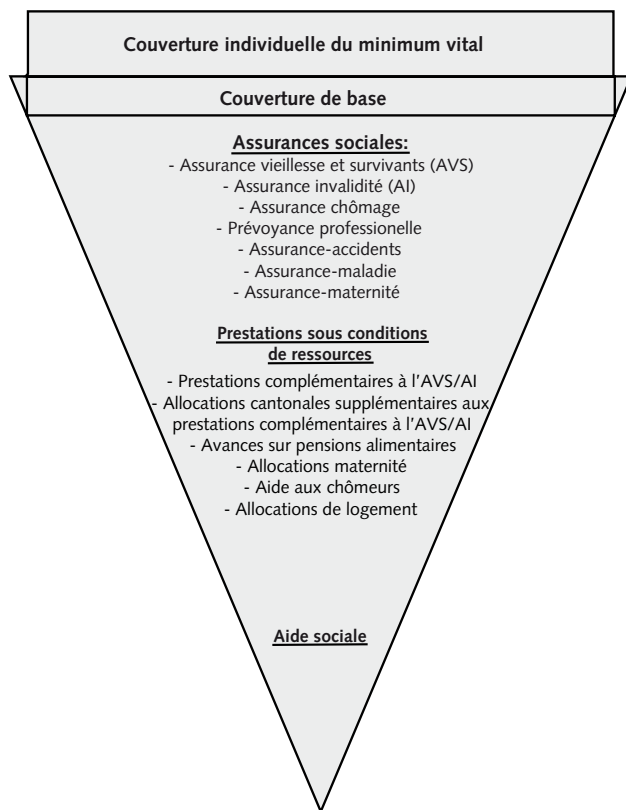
Couverture individuelle du minimum vital

Couverture de base

Assurances sociales:
- Assurance vieillesse et survivants (AVS)
- Assurance invalidité (AI)
- Assurance chômage
- Prévoyance professionelle
- Assurance-accidents
- Assurance-maladie
- Assurance-maternité

Prestations sous conditions de ressources
- Prestations complémentaires à l'AVS/AI
- Allocations cantonales supplémentaires aux prestations complémentaires à l'AVS/AI
- Avances sur pensions alimentaires
- Allocations maternité
- Aide aux chômeurs
- Allocations de logement

Aide sociale